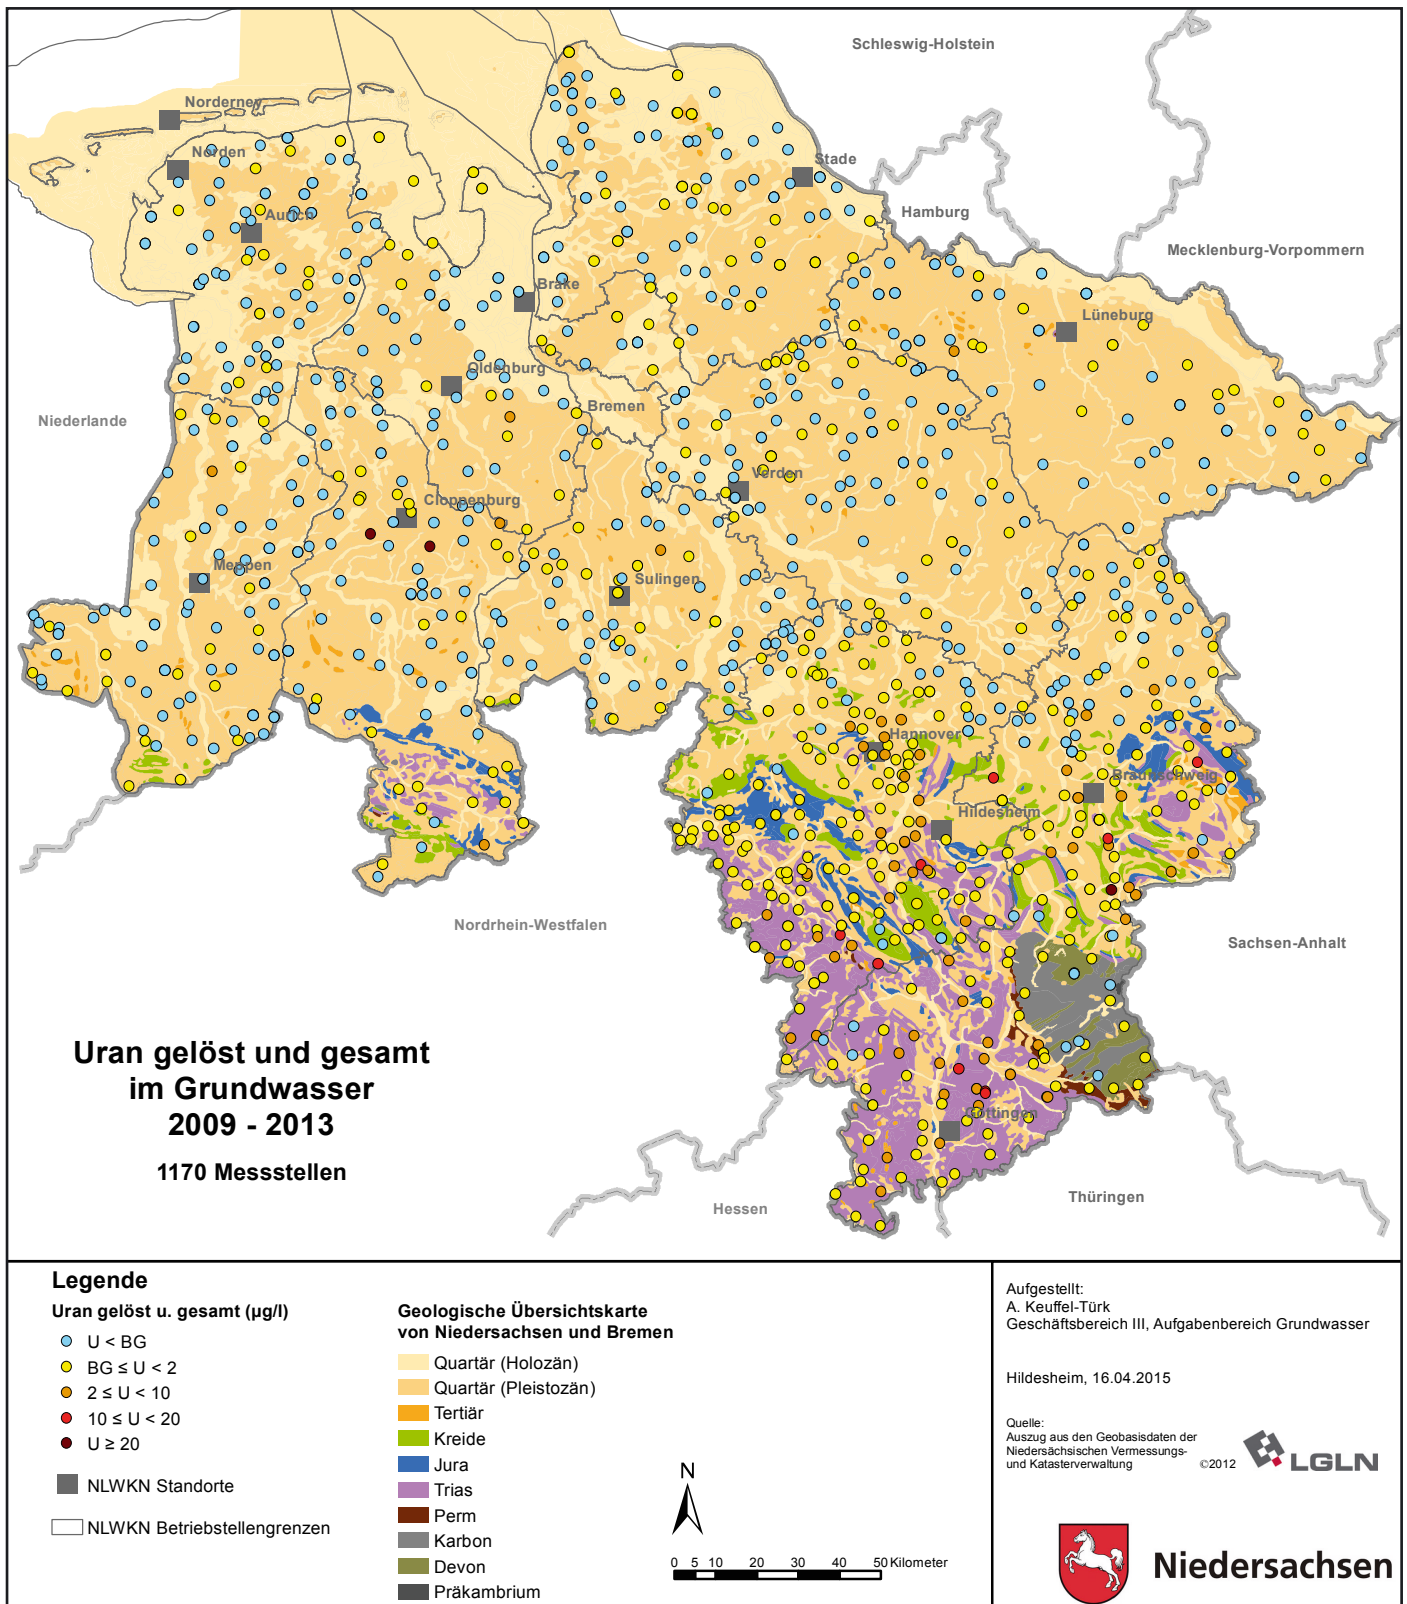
Schleswig-Holstein

Norderney

Norden

Aurich

Stade

Hamburg

Mecklenburg-Vorpommern

Brake

Lüneburg

Oldenburg

Niederlande

Bremen

Verden

Cloppenburg

Meppen

Sulingen

Hannover

Braunschweig

Hildesheim

Nordrhein-Westfalen

Sachsen-Anhalt

Uran gelöst und gesamt im Grundwasser 2009 - 2013

1170 Messstellen

Göttingen

Hessen

Thüringen

Legende

Uran gelöst u. gesamt (µg/l)

U < BG

BG ≤ U < 2

2 ≤ U < 10

10 ≤ U < 20

U ≥ 20

NLWKN Standorte

NLWKN Betriebstellengrenzen

Geologische Übersichtskarte von Niedersachsen und Bremen

Quartär (Holozän)

Quartär (Pleistozän)

Tertiär

Kreide

Jura

Trias

Perm

Karbon

Devon

Präkambrium

N

0 5 10 20 30 40 50 Kilometer

Aufgestellt:
A. Keuffel-Türk
Geschäftsbereich III, Aufgabenbereich Grundwasser

Hildesheim, 16.04.2015

Quelle:
Auszug aus den Geobasisdaten der Niedersächsischen Vermessungs- und Katasterverwaltung ©2012

LGLN

Niedersachsen